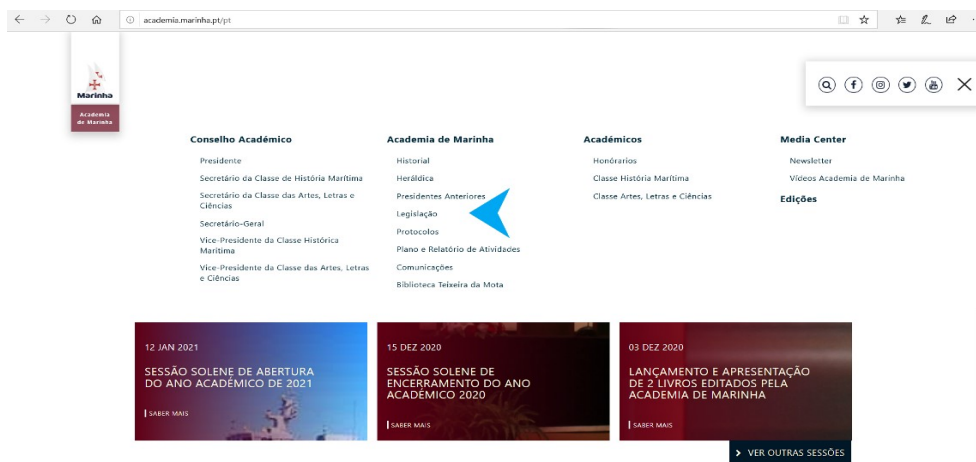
academia.marinha.pt/pt

Marinha

Academia de Marinha

Conselho Académico

Presidente

Secretário da Classe de História Marítima

Secretário da Classe das Artes, Letras e Ciências

Secretário-Geral

Vice-Presidente da Classe História Marítima

Vice-Presidente da Classe das Artes, Letras e Ciências

Academia de Marinha

Historial

Heráldica

Presidentes Anteriores

Legislação

Protocolos

Plano e Relatório de Atividades

Comunicações

Biblioteca Teixeira da Mota

Académicos

Honorários

Classe História Marítima

Classe Artes, Letras e Ciências

Media Center

Newsletter

Vídeos Academia de Marinha

Edições

12 JAN 2021

SESSÃO SOLENE DE ABERTURA DO ANO ACADÉMICO DE 2021

SABER MAIS

15 DEZ 2020

SESSÃO SOLENE DE ENCERRAMENTO DO ANO ACADÉMICO 2020

SABER MAIS

03 DEZ 2020

LANÇAMENTO E APRESENTAÇÃO DE 2 LIVROS EDITADOS PELA ACADEMIA DE MARINHA

SABER MAIS

VER OUTRAS SESSÕES